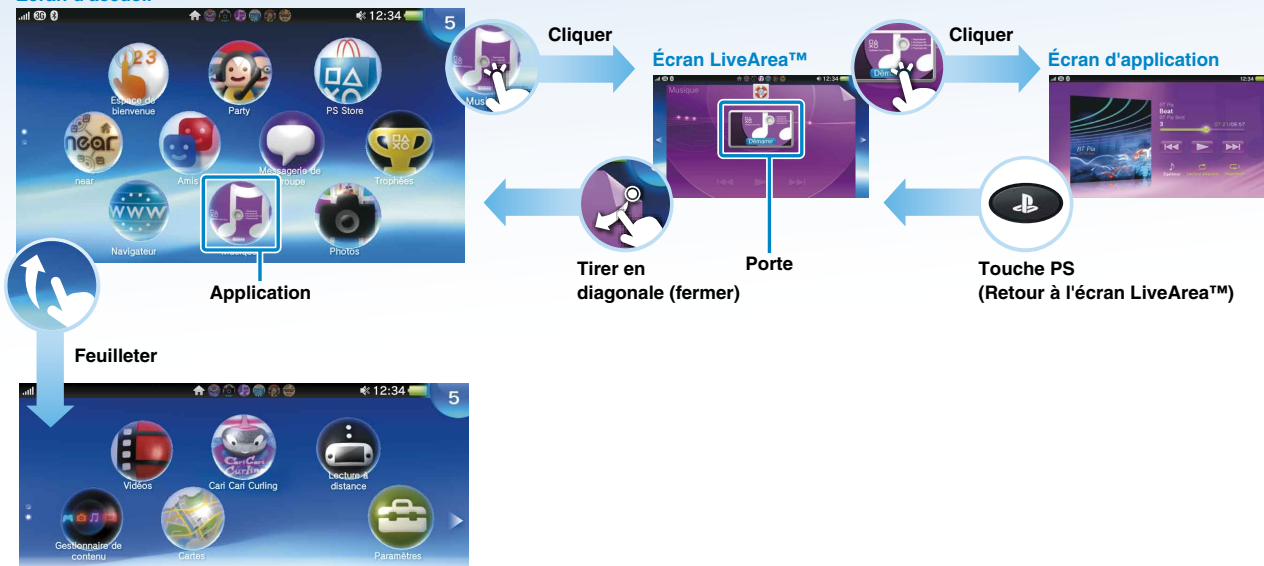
Écran d'accueil

12:34 5

Espace de bienvenue

Party

PS Store

near

Amis

Messagerie de groupe

Trophées

Navigateur

Musique

Photos

Application

Cliquer

Musique

Écran LiveArea™

Musique

Démarrer

Porte

Tirer en diagonale (fermer)

Cliquer

Démarrer

Écran d'application

12:34

Beat

Touche PS (Retour à l'écran LiveArea™)

Feuilleter

12:34 5

Vidéos

Cari Cari Curling

Lecture à distance

Gestionnaire de contenu

Cartes

Paramètres